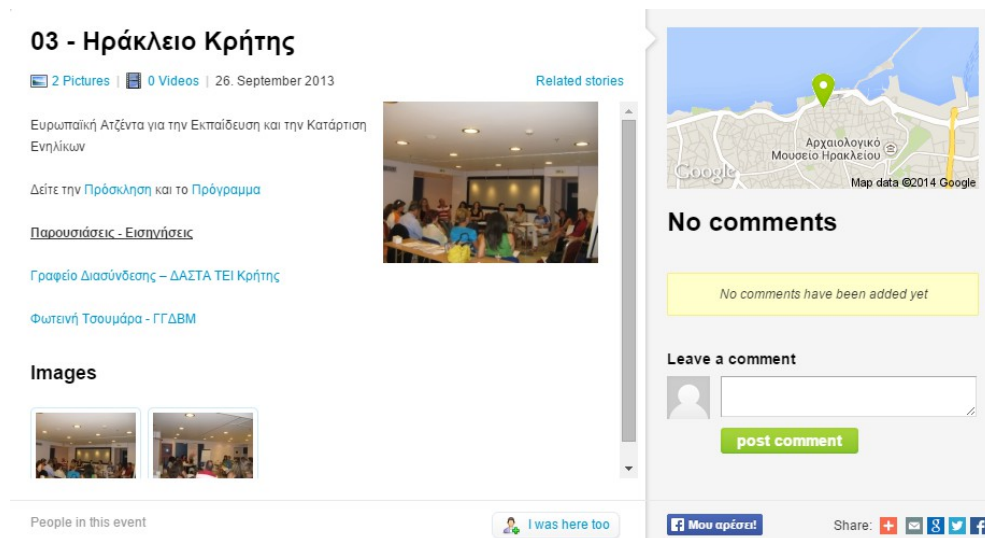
03 - Ηράκλειο Κρήτης

2 Pictures | 0 Videos | 26. September 2013

Related stories

Ευρωπαϊκή Ατζέντα για την Εκπαίδευση και την Κατάρτιση Ενηλίκων

Δείτε την Πρόσκληση και το Πρόγραμμα

Παρουσιάσεις - Εισηγήσεις

Γραφείο Διασύνδεσης – ΔΑΣΤΑ ΤΕΙ Κρήτης

Φωτεινή Τσουμάρα - ΓΓΔΒΜ

Images

People in this event

I was here too

Αρχαιολογικό Μουσείο Ηρακλείου

Google

Map data ©2014 Google

No comments

No comments have been added yet

Leave a comment

post comment

Μου αρέσει!

Share: